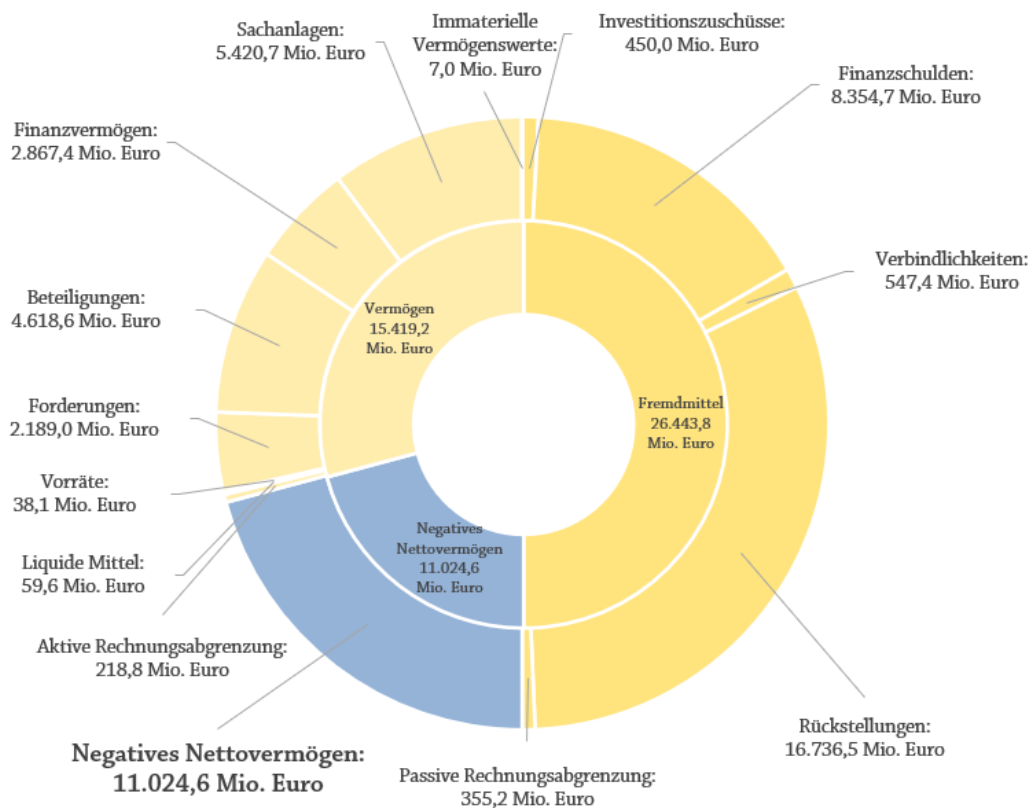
Sachanlagen:
5.420,7 Mio. Euro

Immaterielle Vermögenswerte:
7,0 Mio. Euro

Investitionszuschüsse:
450,0 Mio. Euro

Finanzschulden:
8.354,7 Mio. Euro

Finanzvermögen:
2.867,4 Mio. Euro

Verbindlichkeiten:
547,4 Mio. Euro

Beteiligungen:
4.618,6 Mio. Euro

Vermögen
15.419,2
Mio. Euro

Fremdmittel
26.443,8
Mio. Euro

Forderungen:
2.189,0 Mio. Euro

Vorräte:
38,1 Mio. Euro

Negatives
Nettovermögen
11.024,6
Mio. Euro

Liquide Mittel:
59,6 Mio. Euro

Aktive Rechnungsabgrenzung:
218,8 Mio. Euro

Rückstellungen:
16.736,5 Mio. Euro

Negatives Nettovermögen:
11.024,6 Mio. Euro

Passive Rechnungsabgrenzung:
355,2 Mio. Euro